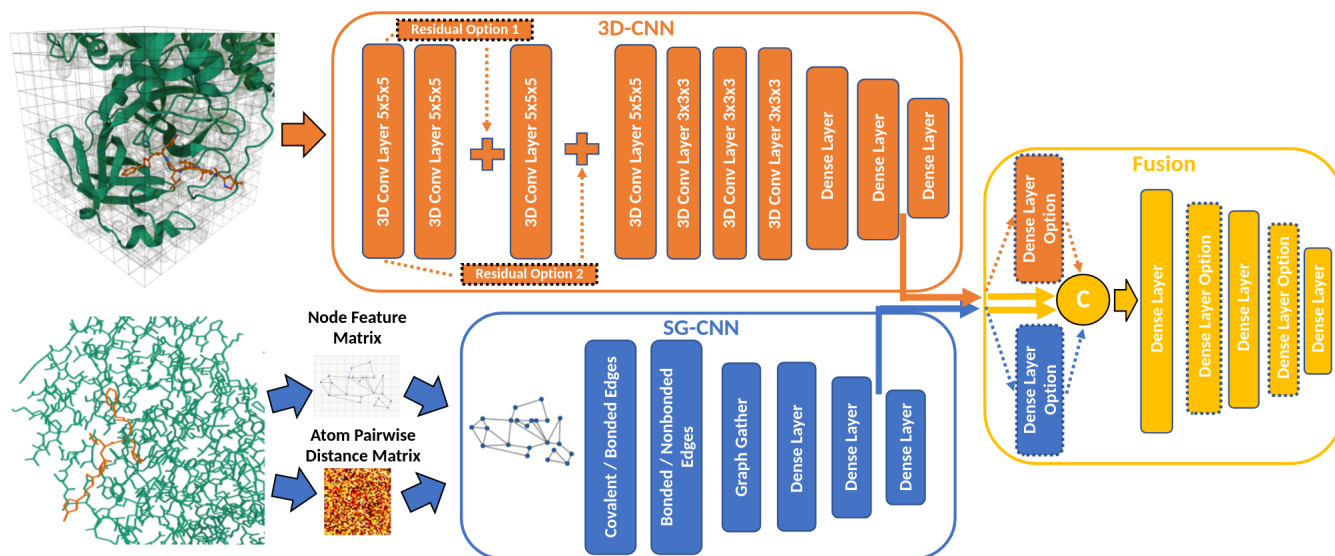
3D-CNN

Residual Option 1

3D Conv Layer 5x5x5

3D Conv Layer 5x5x5

3D Conv Layer 5x5x5

3D Conv Layer 5x5x5

3D Conv Layer 3x3x3

3D Conv Layer 3x3x3

3D Conv Layer 3x3x3

Dense Layer

Dense Layer

Dense Layer

Residual Option 2

Fusion

Dense Layer Option

C

Dense Layer

Dense Layer Option

Dense Layer

Dense Layer Option

Dense Layer

Dense Layer Option

Node Feature Matrix

Atom Pairwise Distance Matrix

SG-CNN

Covalent / Bonded Edges

Bonded / Nonbonded Edges

Graph Gather

Dense Layer

Dense Layer

Dense Layer